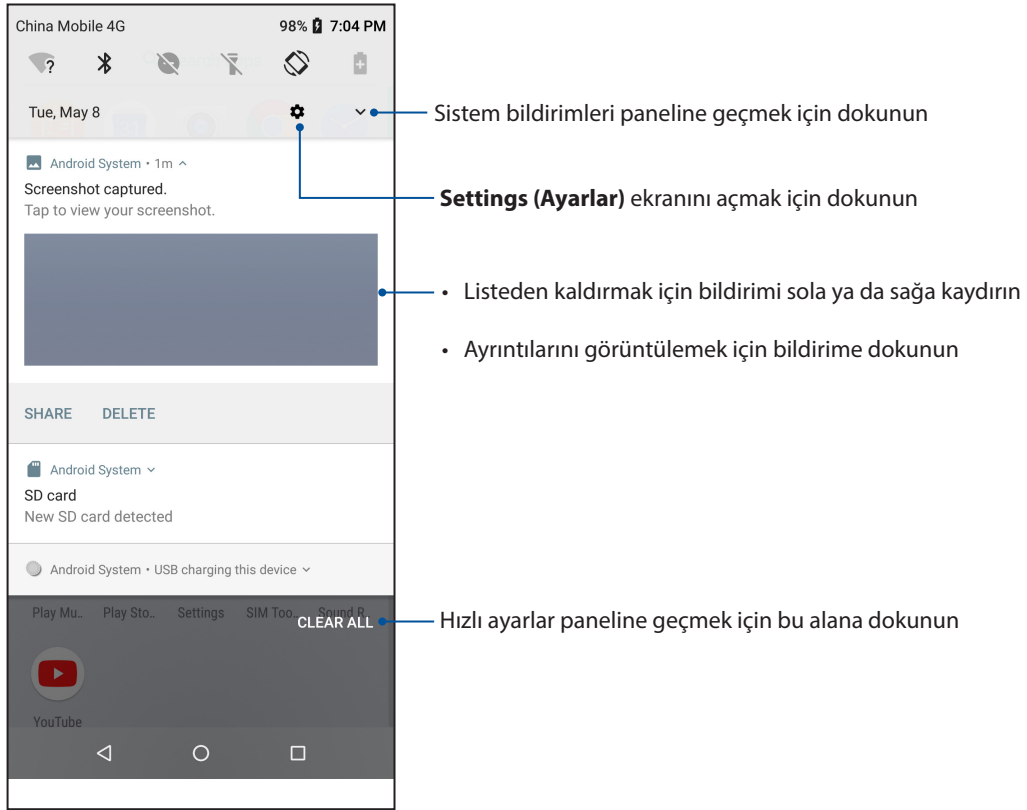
China Mobile 4G
98% 7:04 PM

Tue, May 8

Sistem bildirimleri paneline geçmek için dokunun

Android System • 1m

Screenshot captured.

Tap to view your screenshot.

**Settings (Ayarlar)** ekranını açmak için dokunun

• Listeden kaldırmak için bildirimi sola ya da sağa kaydırın

• Ayrıntılarını görüntülemek için bildirime dokunun

SHARE DELETE

Android System

SD card

New SD card detected

Android System • USB charging this device

Play Mu.. Play Sto.. Settings SIM Too.. Sound R..

CLEAR ALL

Hızlı ayarlar paneline geçmek için bu alana dokunun

YouTube